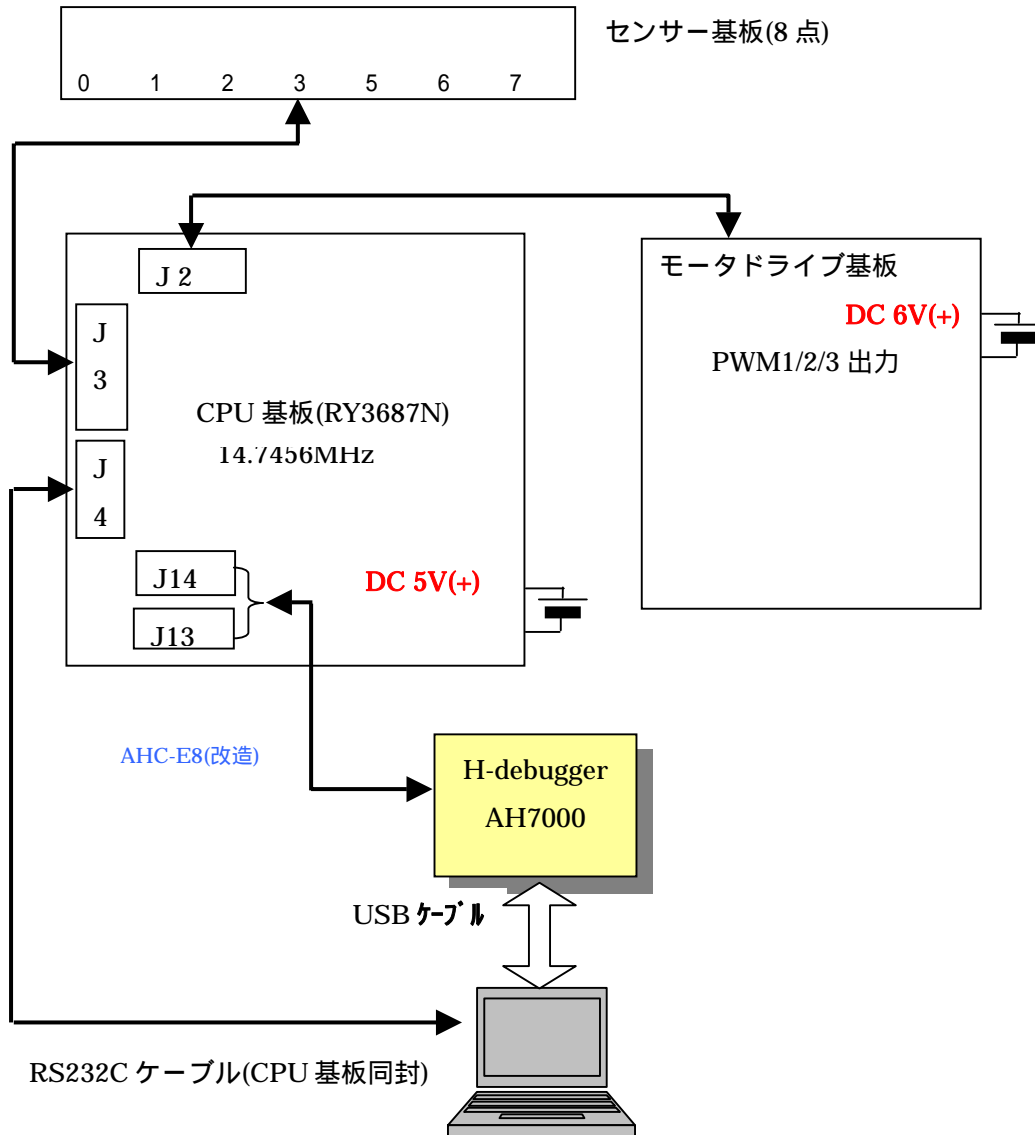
センサー基板(8 点)

0 1 2 3 5 6 7

J 2

J 3

J 4

CPU 基板(RY3687N)
14.7456MHz

J14

J13

DC 5V(+)

モータドライブ基板

DC 6V(+)

PWM1/2/3 出力

AHC-E8(改造)

H-debugger
AH7000

USB ケーブル

RS232C ケーブル(CPU 基板同封)